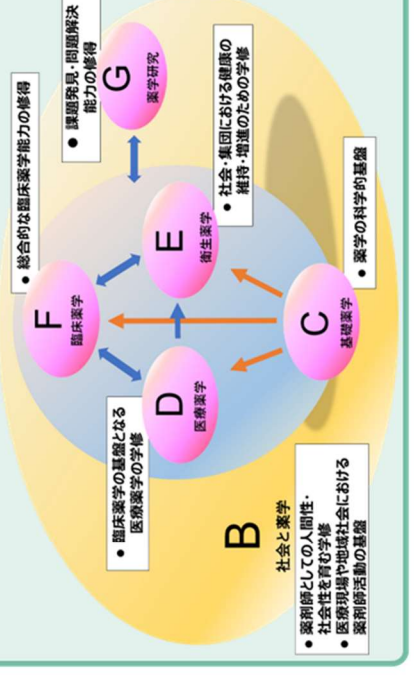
G
薬学研究

● 課題発見・問題解決能力の修得

● 総合的な臨床薬学能力の修得

F
臨床薬学

E
衛生薬学

● 社会・集団における健康の維持・増進のための学修

D
医療薬学

● 臨床薬学の基盤となる医療薬学の学修

C
基礎薬学

● 薬学の科学的基盤

B
社会と薬学

● 薬剤師としての人間性・社会性を育む学修
● 医療現場や地域社会における薬剤師活動の基盤